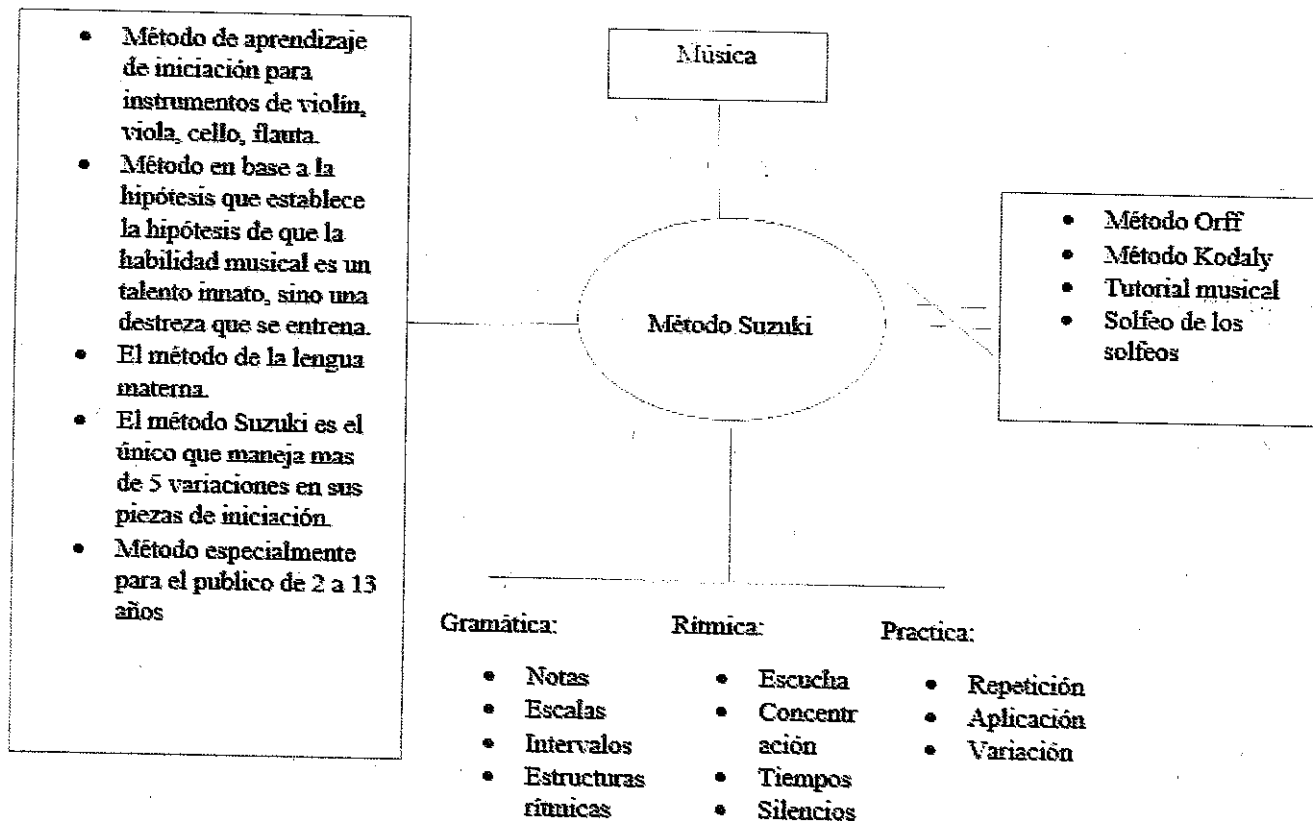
- Método de aprendizaje de iniciación para instrumentos de violín, viola, cello, flauta.
- Método en base a la hipótesis que establece la hipótesis de que la habilidad musical es un talento innato, sino una destreza que se entrena.
- El método de la lengua materna.
- El método Suzuki es el único que maneja mas de 5 variaciones en sus piezas de iniciación.
- Método especialmente para el publico de 2 a 13 años

Música

Método Suzuki

- Método Orff
- Método Kodaly
- Tutorial musical
- Solfeo de los solfeos

Gramática:

- Notas
- Escalas
- Intervalos
- Estructuras rítmicas

Rítmica:

- Escucha
- Concentr ación
- Tiempos
- Silencios

Practica:

- Repetición
- Aplicación
- Variación